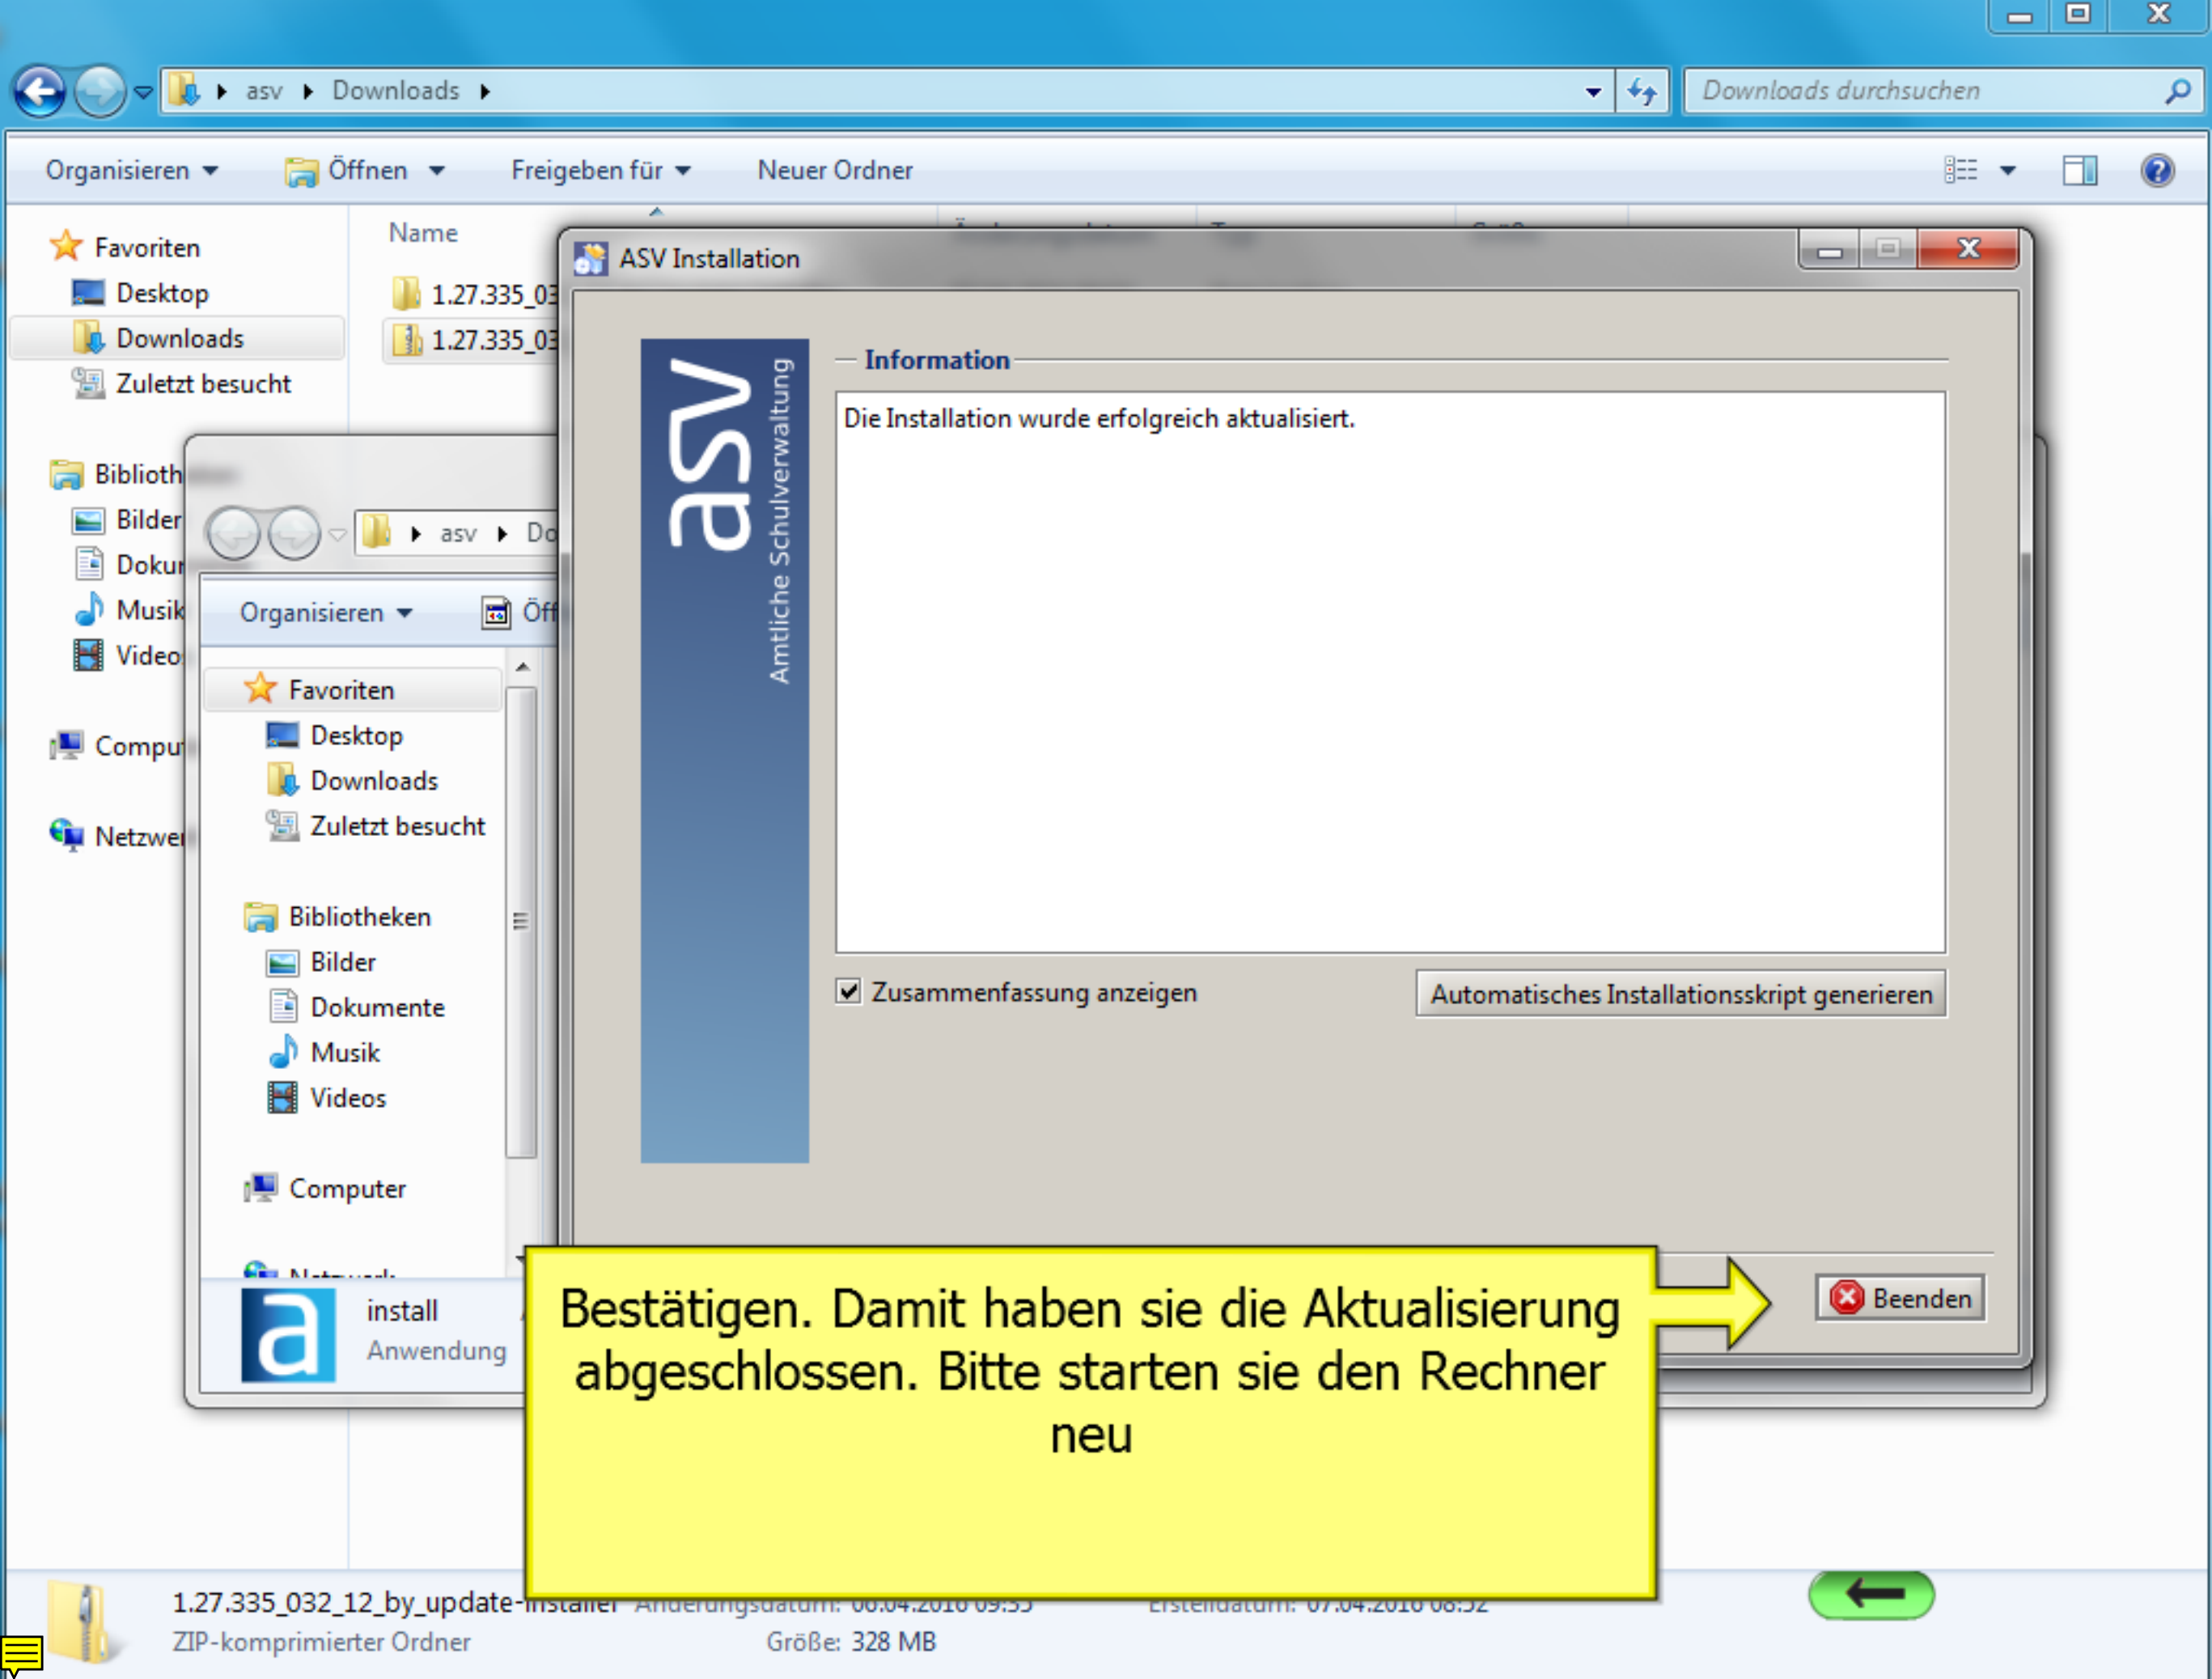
asv ▸ Downloads ▸

Downloads durchsuchen

Organisieren ▾ Öffnen ▾ Freigeben für ▾ Neuer Ordner

Favoriten
Desktop
Downloads
Zuletzt besucht

Biblioth
Bilder
Dokur
Musik
Video

Compu

Netzwe

Name
1.27.335_03
1.27.335_03

asv ▸ Do

Organisieren ▾ Öff

Favoriten
Desktop
Downloads
Zuletzt besucht

Bibliotheken
Bilder
Dokumente
Musik
Videos

Computer

install
Anwendung

ASV Installation

asv
Amtliche Schulverwaltung

Information

Die Installation wurde erfolgreich aktualisiert.

Zusammenfassung anzeigen

Automatisches Installationsskript generieren

Beenden

Bestätigen. Damit haben sie die Aktualisierung abgeschlossen. Bitte starten sie den Rechner neu

1.27.335_032_12_by_update-installer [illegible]
ZIP-komprimierter Ordner
Größe: 328 MB